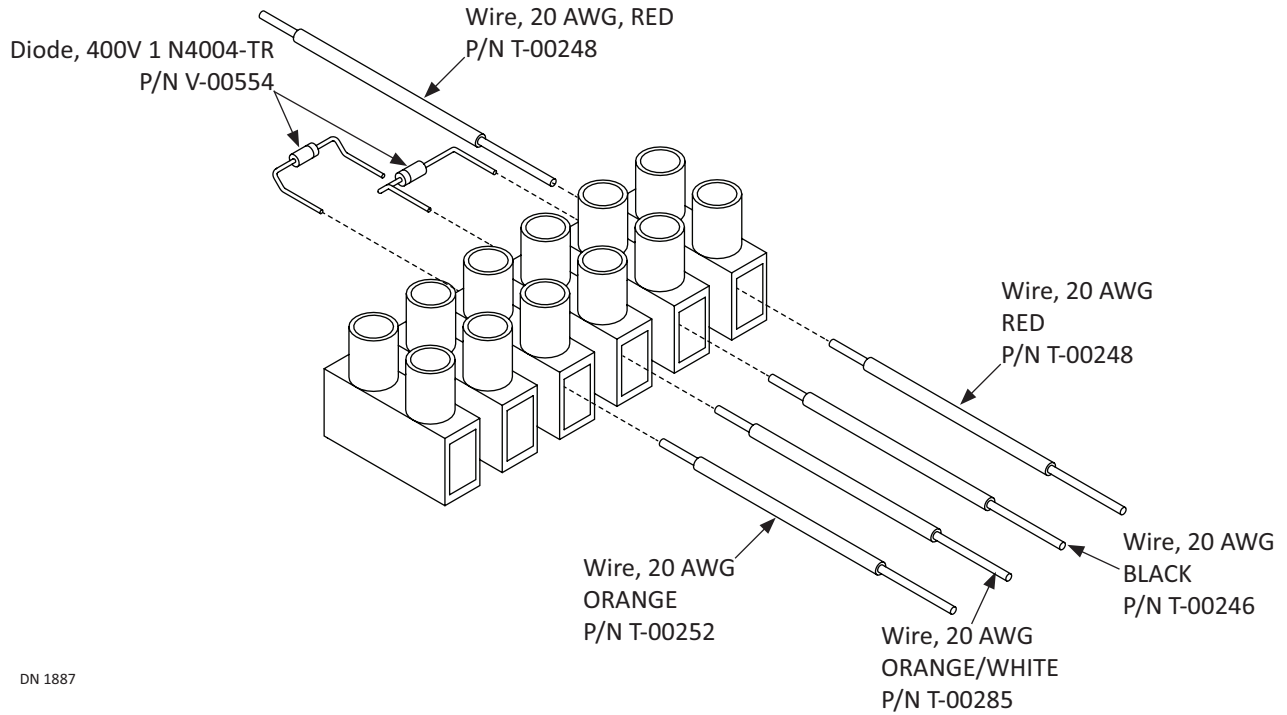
Wire, 20 AWG, RED
P/N T-00248

Diode, 400V 1 N4004-TR
P/N V-00554

Wire, 20 AWG
RED
P/N T-00248

Wire, 20 AWG
BLACK
P/N T-00246

Wire, 20 AWG
ORANGE
P/N T-00252

Wire, 20 AWG
ORANGE/WHITE
P/N T-00285

DN 1887